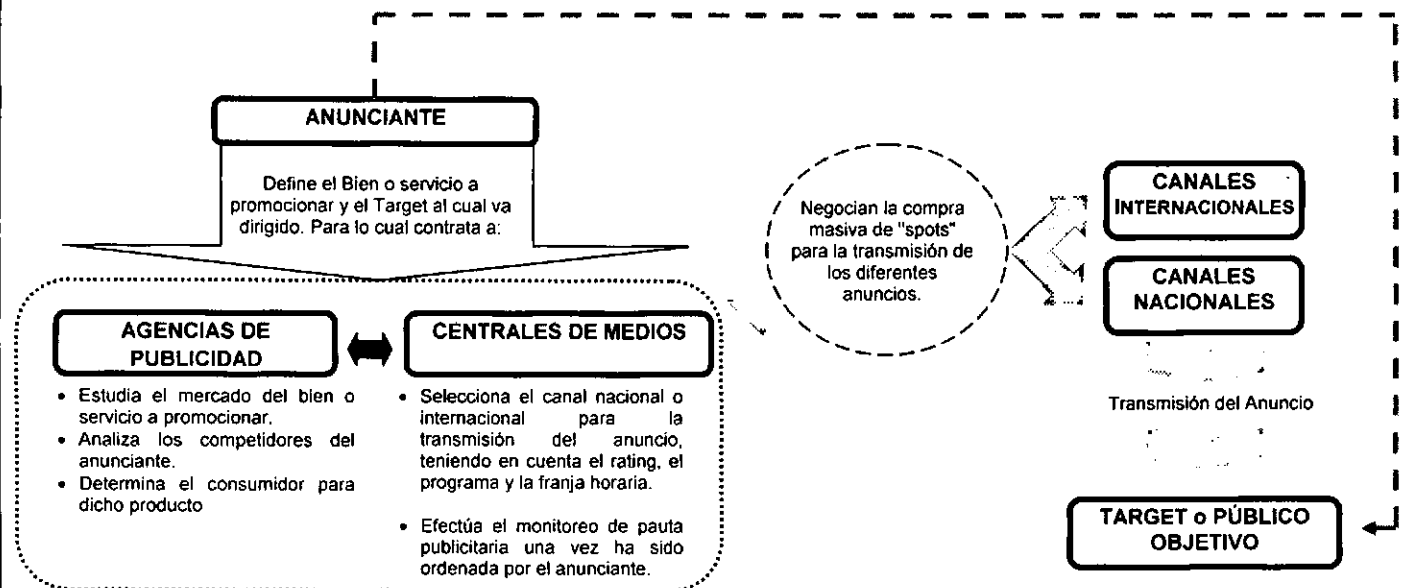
ANUNCIANTE

Define el Bien o servicio a promocionar y el Target al cual va dirigido. Para lo cual contrata a:

AGENCIAS DE PUBLICIDAD

- Estudia el mercado del bien o servicio a promocionar.
- Analiza los competidores del anunciante.
- Determina el consumidor para dicho producto

CENTRALES DE MEDIOS

- Selecciona el canal nacional o internacional para la transmisión del anuncio, teniendo en cuenta el rating, el programa y la franja horaria.
- Efectúa el monitoreo de pauta publicitaria una vez ha sido ordenada por el anunciante.

Negocian la compra masiva de "spots" para la transmisión de los diferentes anuncios.

CANALES INTERNACIONALES

CANALES NACIONALES

Transmisión del Anuncio

TARGET o PÚBLICO OBJETIVO